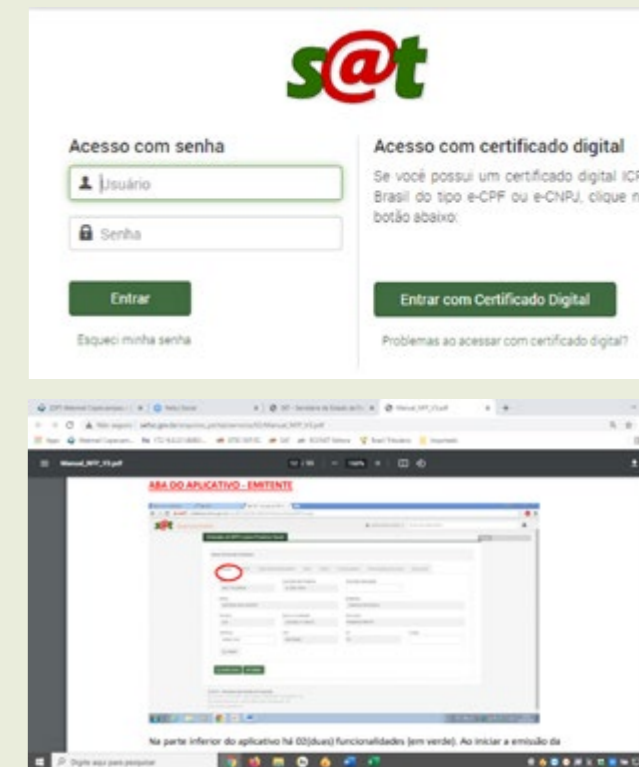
s@t

Acesso com senha

Usuário

Senha

Entrar

Esqueci minha senha

Acesso com certificado digital

Se você possui um certificado digital ICP Brasil do tipo e-CPF ou e-CNPJ, clique no botão abaixo:

Entrar com Certificado Digital

Problemas ao acessar com certificado digital?

Manual_NFP_V3.pdf

ABA DO APLICATIVO - EMITENTE

Na parte inferior do aplicativo há 02(duas) funcionalidades (em verde). Ao iniciar a emissão da

Digite aqui para pesquisar